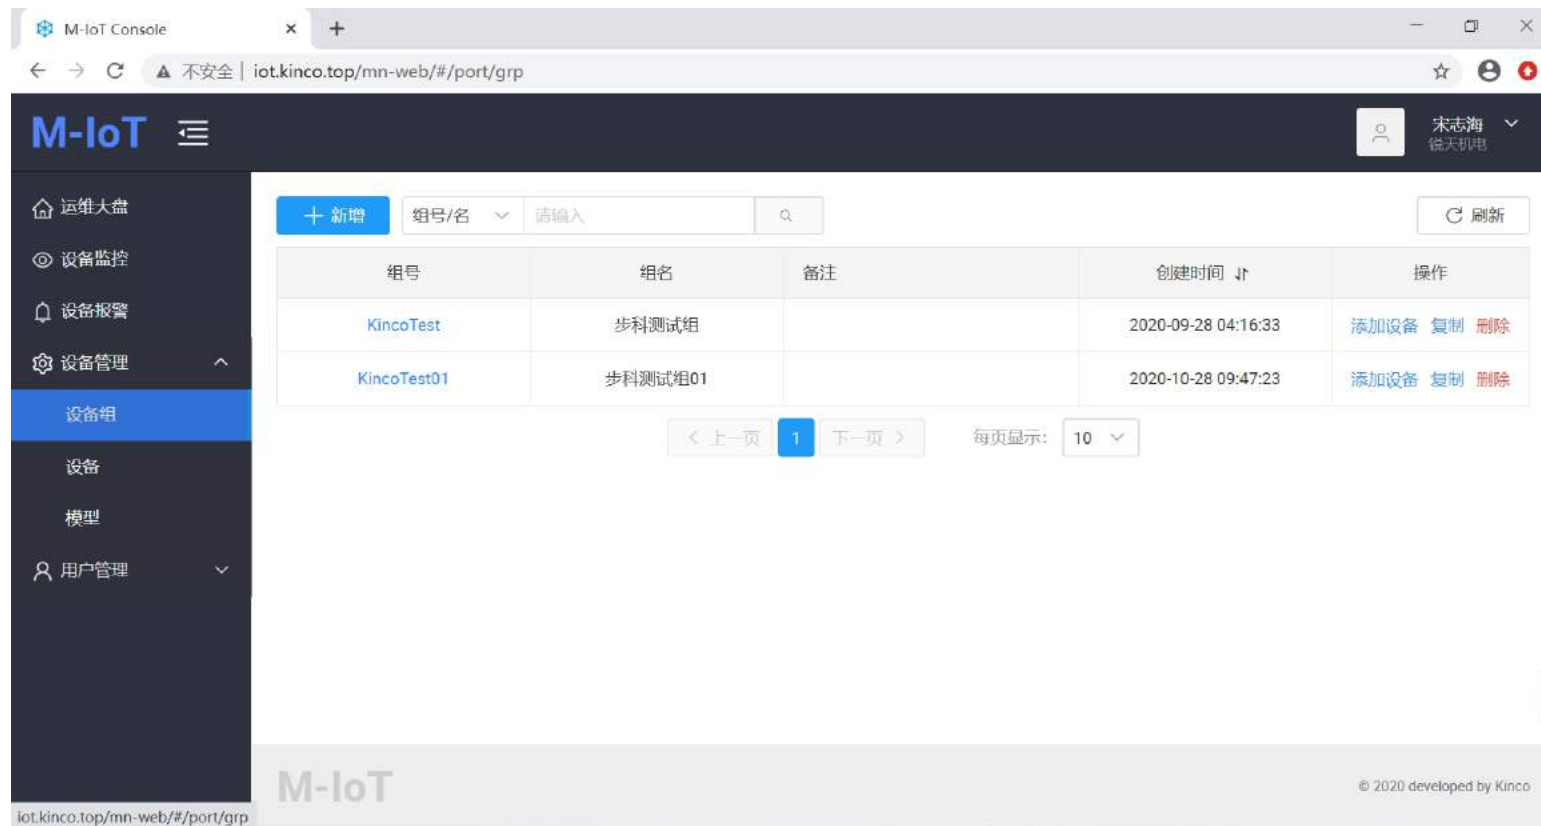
M-IoT Console × +

不安全 | iot.kinco.top/mn-web/#/port/grp

M-IoT

宋志海
锐天机电

运维大盘
设备监控
设备报警
设备管理
设备组
设备
模型
用户管理

+ 新增 组号/名 请输入 刷新

| 组号 | 组名 | 备注 | 创建时间 | 操作 |
|---|---|---|---|---|
| KincoTest | 步科测试组 | | 2020-09-28 04:16:33 | 添加设备 复制 删除 |
| KincoTest01 | 步科测试组01 | | 2020-10-28 09:47:23 | 添加设备 复制 删除 |

< 上一页 1 下一页 > 每页显示: 10

M-IoT

© 2020 developed by Kinco

iot.kinco.top/mn-web/#/port/grp